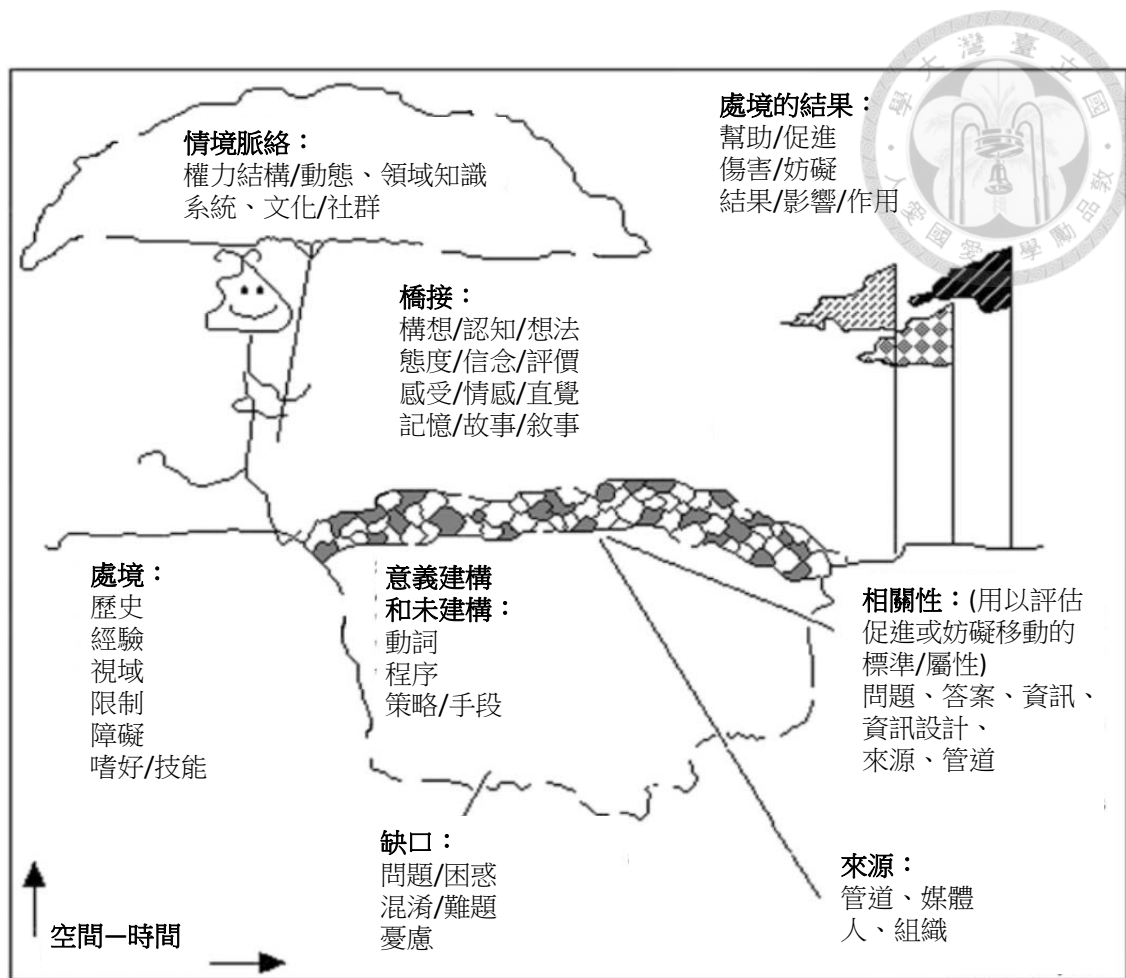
情境脈絡：
權力結構/動態、領域知識
系統、文化/社群

處境的結果：
幫助/促進
傷害/妨礙
結果/影響/作用

橋接：
構想/認知/想法
態度/信念/評價
感受/情感/直覺
記憶/故事/敘事

處境：
歷史
經驗
視域
限制
障礙
嗜好/技能

意義建構
和未建構：
動詞
程序
策略/手段

相關性：(用以評估促進或妨礙移動的標準/屬性)
問題、答案、資訊、
資訊設計、
來源、管道

缺口：
問題/困惑
混淆/難題
憂慮

來源：
管道、媒體
人、組織

空間–時間